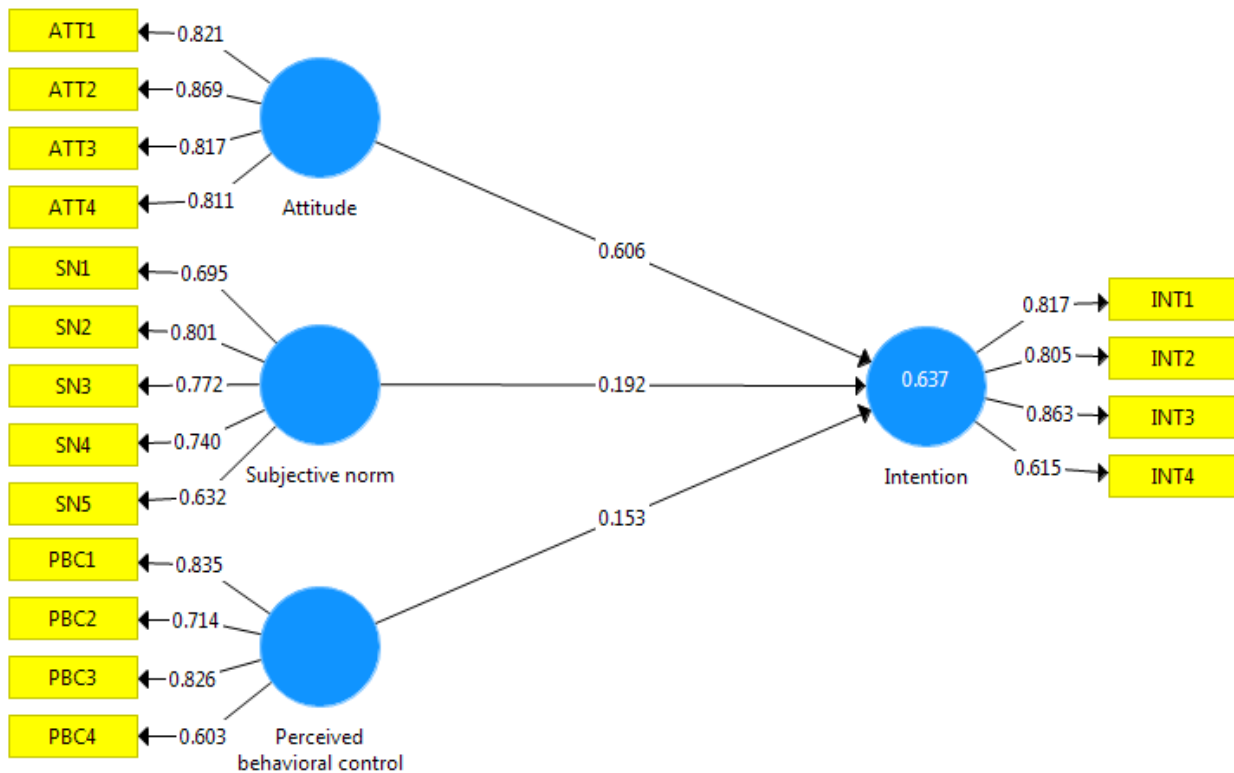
ATT1
0.821
ATT2
0.869
ATT3
0.817
ATT4
0.811
Attitude

SN1
0.695
SN2
0.801
SN3
0.772
SN4
0.740
SN5
0.632
Subjective norm

PBC1
0.835
PBC2
0.714
PBC3
0.826
PBC4
0.603
Perceived behavioral control

0.606
0.192
0.153

0.637
Intention

0.817
INT1
0.805
INT2
0.863
INT3
0.615
INT4